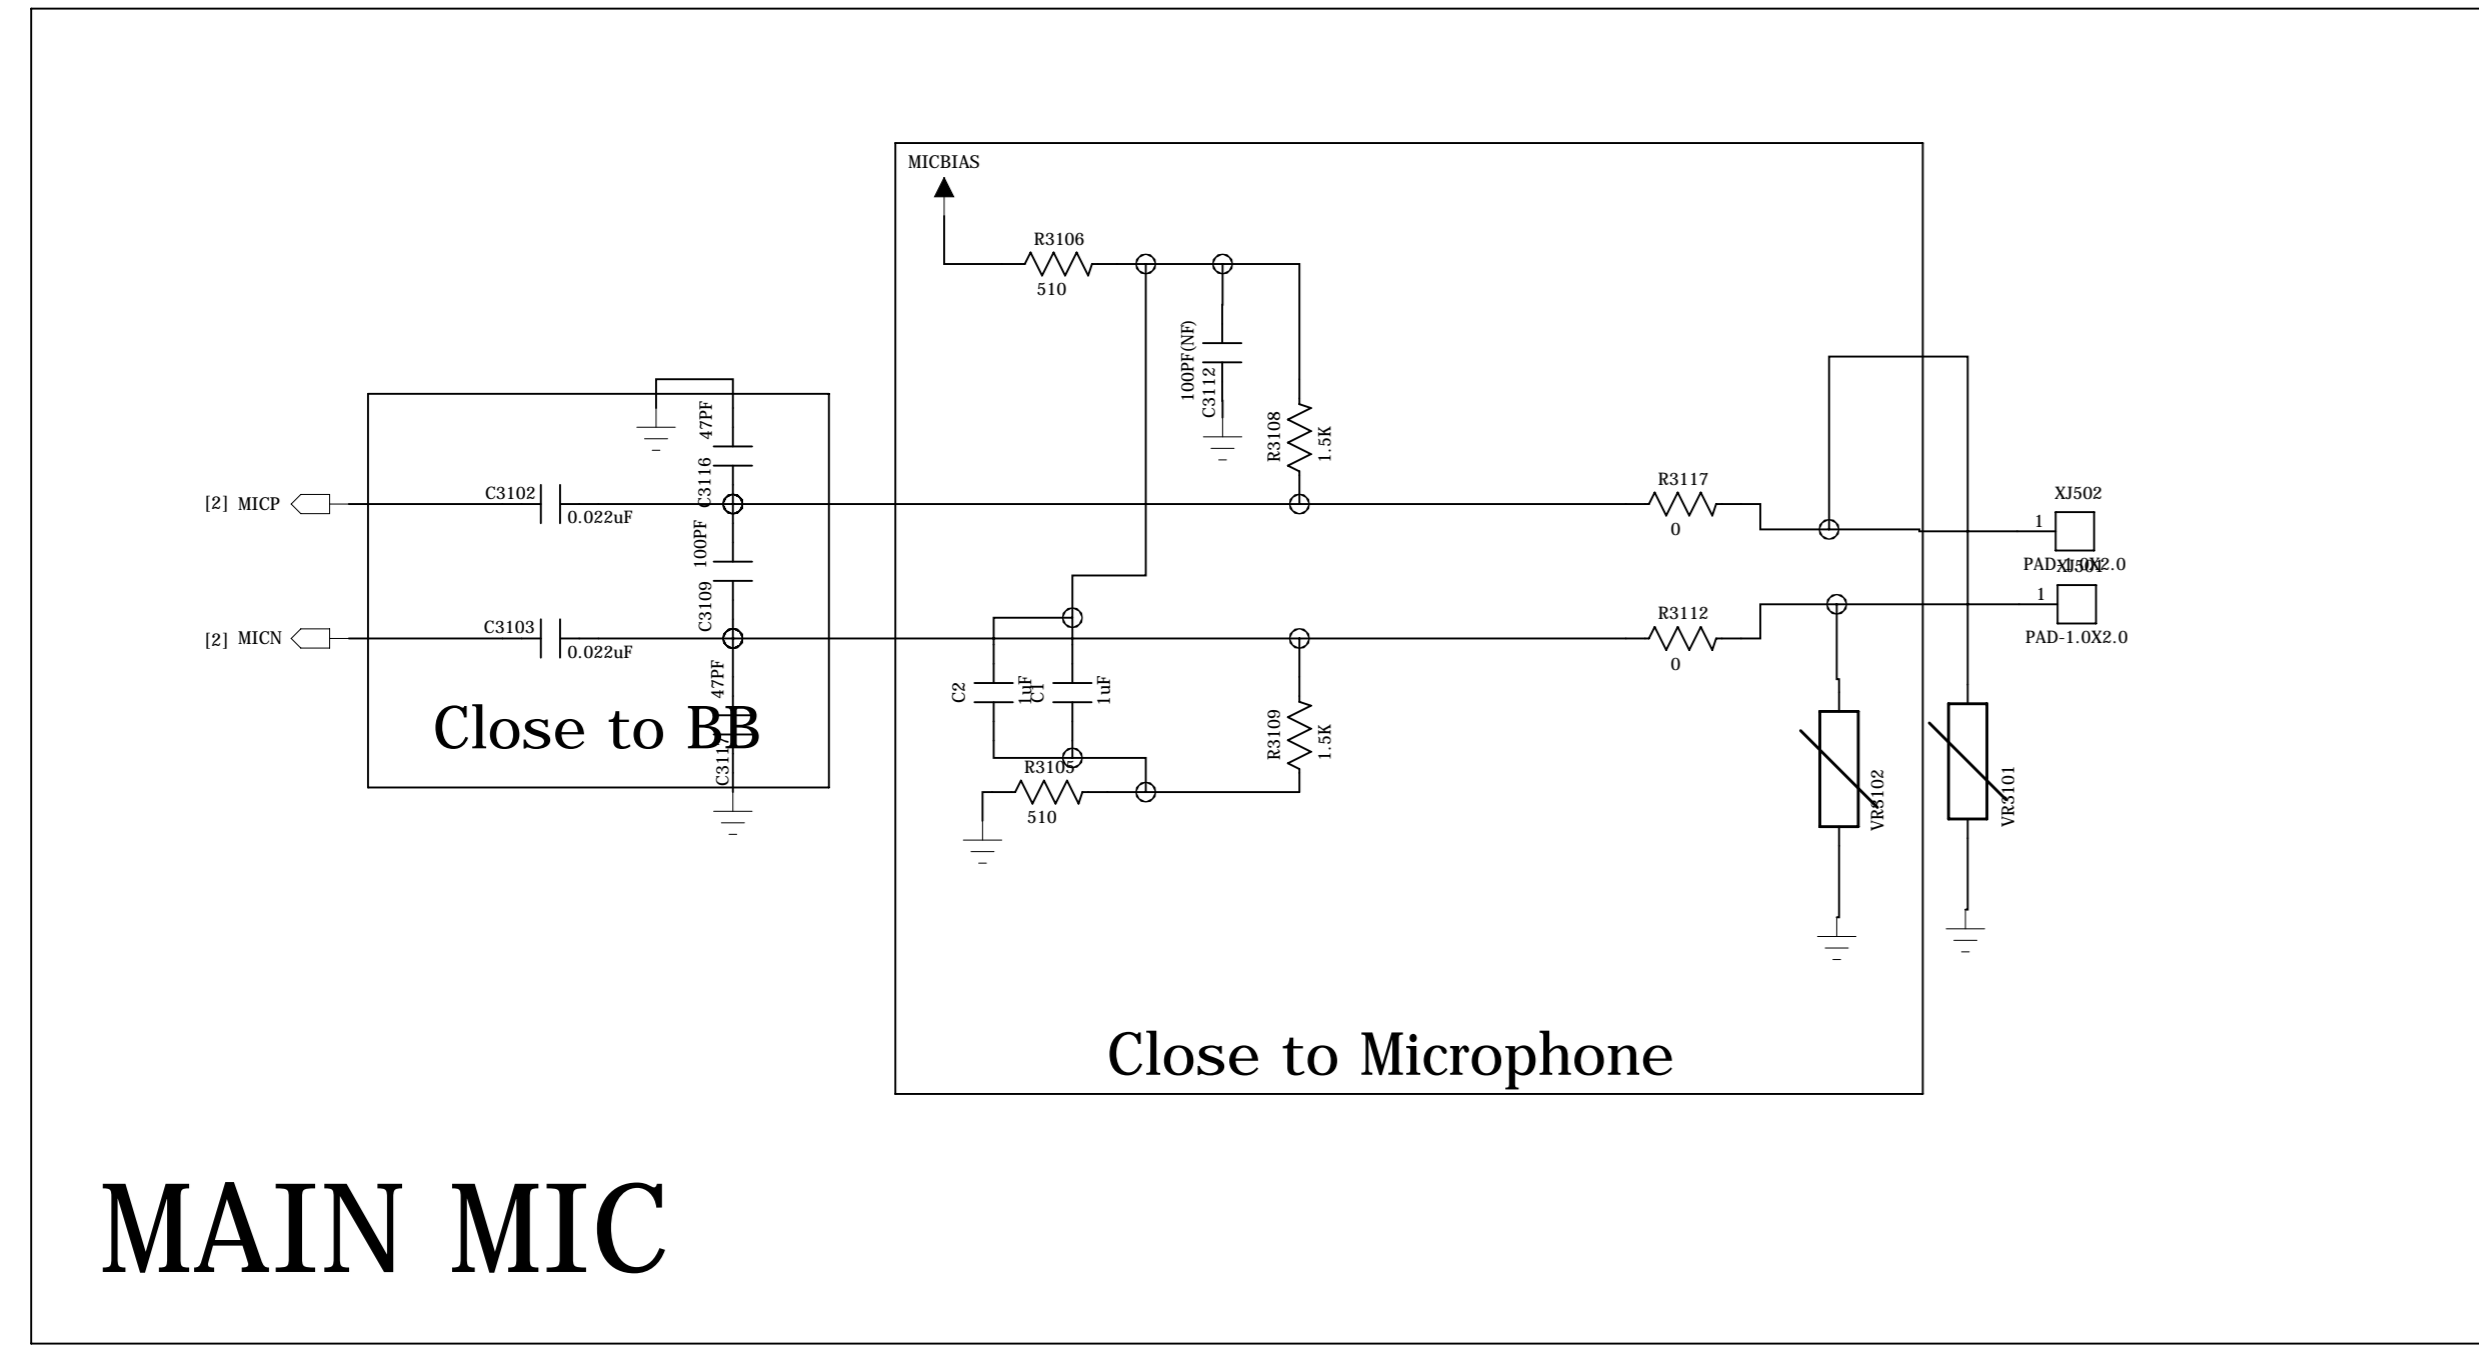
MICBIAS

R3106
510

100PF(NF)
C3112

R3108
1.5K

47PF
C3116

[2] MICP
C3102
0.022uF

100PF
C3109

[2] MICN
C3103
0.022uF

47PF
C3117

Close to BB

R3117
0

XJ502
1
PAD-1.0X2.0

XJ501
1
PAD-1.0X2.0

R3112
0

C2
1uF
C1
1uF

R3109
1.5K

R3105
510

VR3102

VR3101

Close to Microphone

MAIN MIC